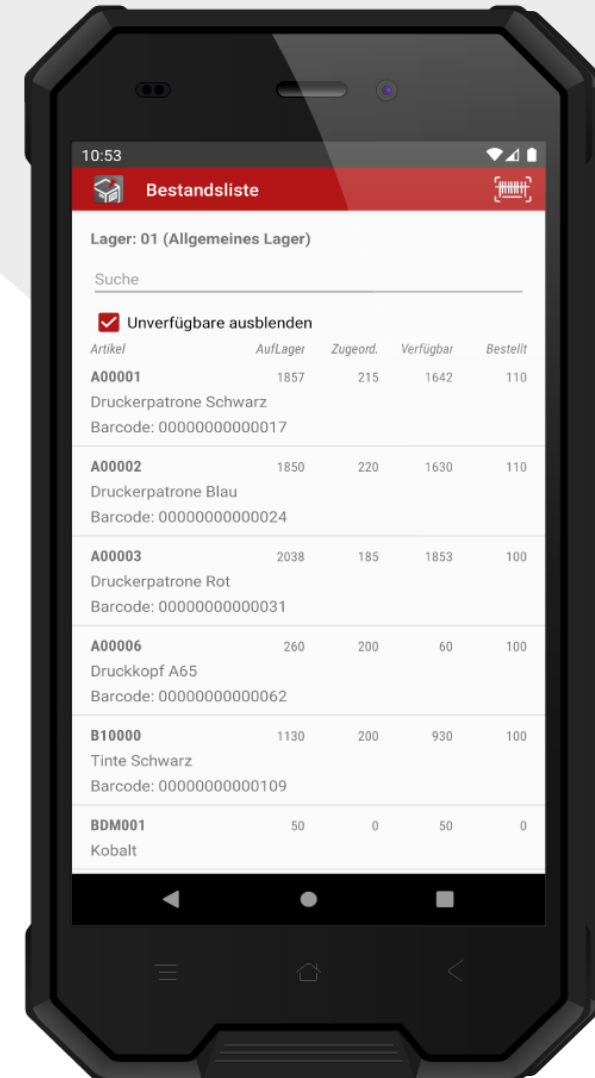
10:53

Bestandsliste

Lager: 01 (Allgemeines Lager)

Suche

Unverfügbare ausblenden

| Artikel | AufLager | Zugeord. | Verfügbar | Bestellt |
|---|---|---|---|---|
| A00001 | 1857 | 215 | 1642 | 110 |
| Druckerpatrone Schwarz | | | | |
| Barcode: 00000000000017 | | | | |
| A00002 | 1850 | 220 | 1630 | 110 |
| Druckerpatrone Blau | | | | |
| Barcode: 00000000000024 | | | | |
| A00003 | 2038 | 185 | 1853 | 100 |
| Druckerpatrone Rot | | | | |
| Barcode: 00000000000031 | | | | |
| A00006 | 260 | 200 | 60 | 100 |
| Druckkopf A65 | | | | |
| Barcode: 00000000000062 | | | | |
| B10000 | 1130 | 200 | 930 | 100 |
| Tinte Schwarz | | | | |
| Barcode: 00000000000109 | | | | |
| BDM001 | 50 | 0 | 50 | 0 |
| Kobalt | | | | |